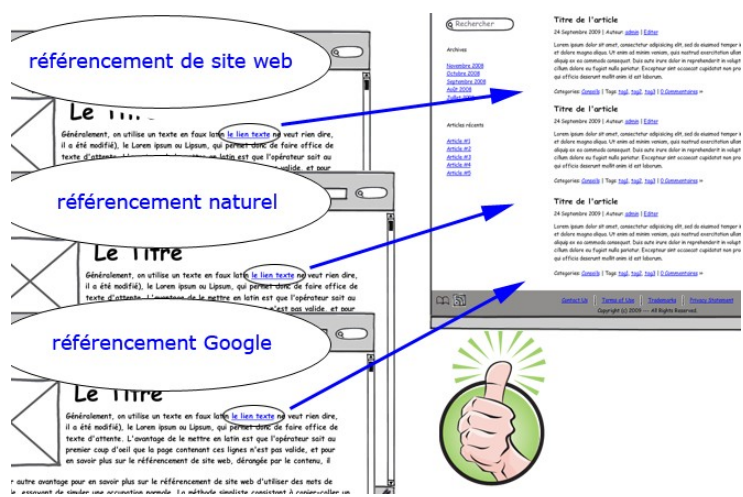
référencement de site web

Le Titre

Généralement, on utilise un texte en faux latin le lien texte ne veut rien dire, il a été modifié), le Lorem ipsum ou Lipsum, qui permet donc de faire office de texte d'attente. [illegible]

référencement naturel

Le Titre

Généralement, on utilise un texte en faux latin le lien texte ne veut rien dire, il a été modifié), le Lorem ipsum ou Lipsum, qui permet donc de faire office de texte d'attente. L'avantage de le mettre en latin est que l'opérateur sait au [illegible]

référencement Google

Le Titre

Généralement, on utilise un texte en faux latin le lien texte ne veut rien dire, il a été modifié), le Lorem ipsum ou Lipsum, qui permet donc de faire office de texte d'attente. L'avantage de le mettre en latin est que l'opérateur sait au premier coup d'oeil que la page contenant ces lignes n'est pas valide, et pour en savoir plus sur le référencement de site web, dérangée par le contenu, il

autre avantage pour en savoir plus sur le référencement de site web d'utiliser des mots de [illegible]

Rechercher

Archives

Novembre 2008
Octobre 2008
Septembre 2008
Août 2008
Juillet 2008

Articles récents

Article #1
Article #2
Article #3
Article #4
Article #5

Titre de l'article

24 Septembre 2009 | Auteur: admin | Editer

Lorem ipsum dolor sit amet, consectetur adipisicing elit, sed do eiusmod tempor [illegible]

Categories: Conseils | Tags: tag1, tag2, tag3 | 0 Commentaires »

Titre de l'article

24 Septembre 2009 | Auteur: admin | Editer

Lorem ipsum dolor sit amet, consectetur adipisicing elit, sed do eiusmod tempor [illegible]

Categories: Conseils | Tags: tag1, tag2, tag3 | 0 Commentaires »

Titre de l'article

24 Septembre 2009 | Auteur: admin | Editer

Lorem ipsum dolor sit amet, consectetur adipisicing elit, sed do eiusmod tempor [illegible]

Categories: Conseils | Tags: tag1, tag2, tag3 | 0 Commentaires »

Contact Us | Terms of Use | Trademarks | Privacy Statement
Copyright (c) 2009 --- All Rights Reserved.